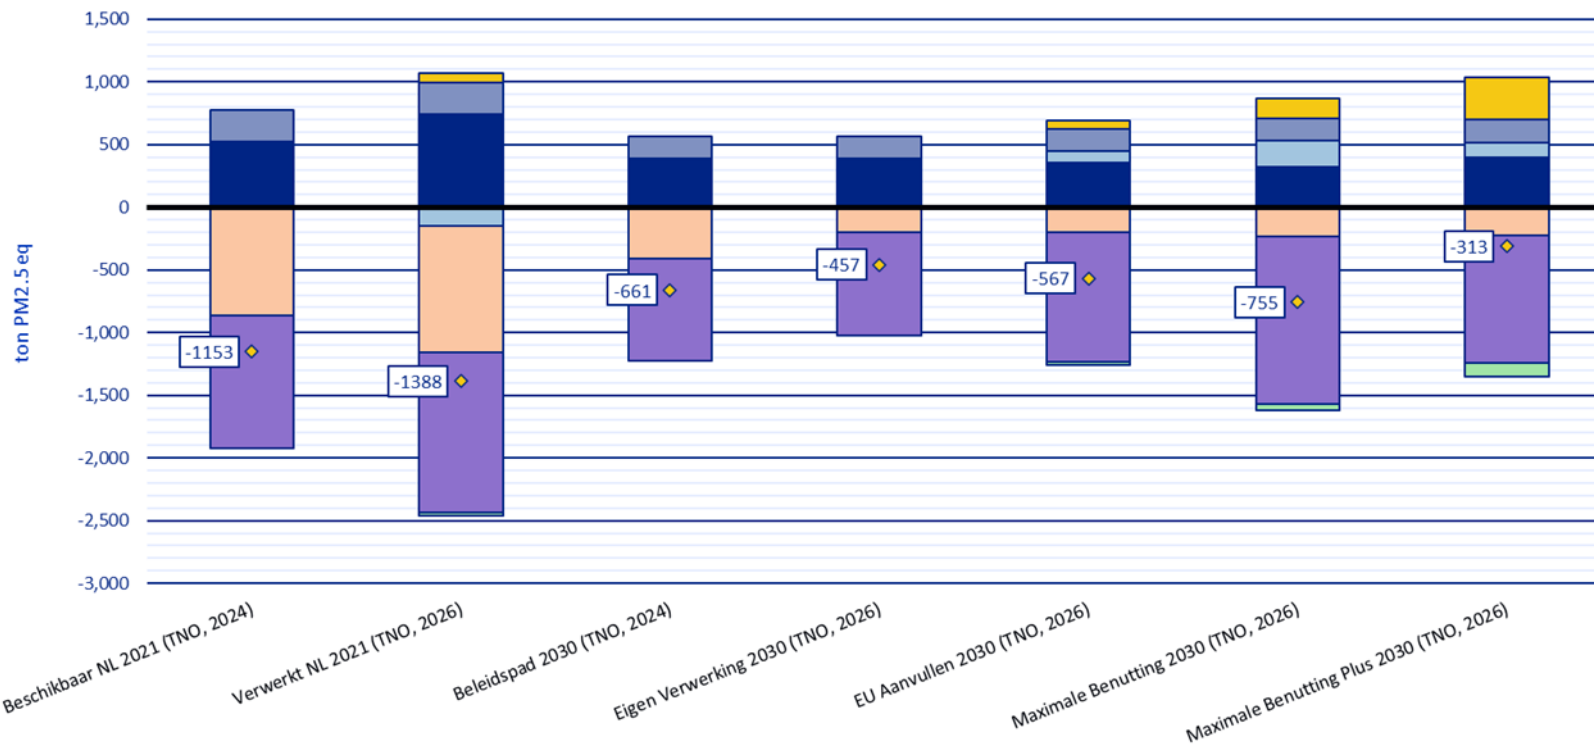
1,500
1,000
500
0
-500
-1,000
-1,500
-2,000
-2,500
-3,000

ton PM2.5 eq

-1153
-1388
-661
-457
-567
-755
-313

Beschikbaar NL 2021 (TNO, 2024)
Verwerkt NL 2021 (TNO, 2026)
Beleidspad 2030 (TNO, 2024)
Eigen Verwerking 2030 (TNO, 2026)
EU Aanvullen 2030 (TNO, 2026)
Maximale Benutting 2030 (TNO, 2026)
Maximale Benutting Plus 2030 (TNO, 2026)